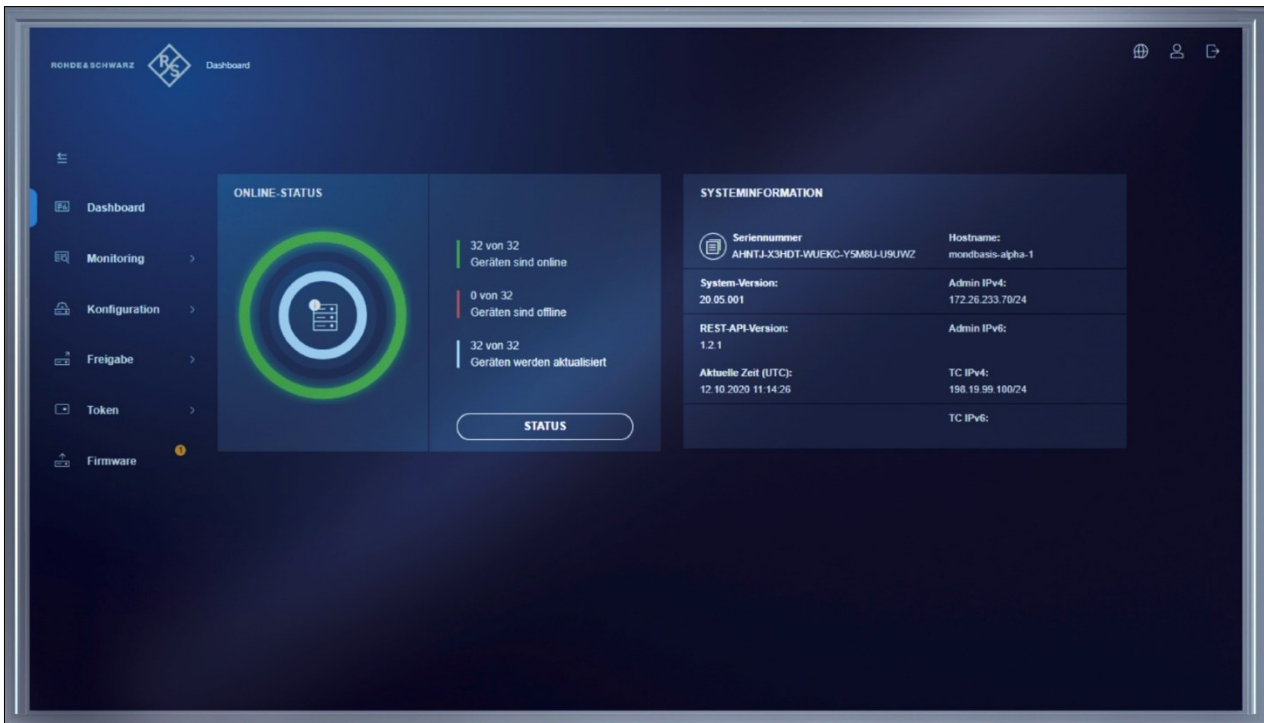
ROHDE&SCHWARZ Dashboard

Dashboard
Monitoring
Konfiguration
Freigabe
Token
Firmware

ONLINE-STATUS

32 von 32
Geräten sind online

0 von 32
Geräten sind offline

32 von 32
Geräten werden aktualisiert

STATUS

SYSTEMINFORMATION

| | |
|---|---|
| Seriennummer AHNTJ-X3HDT-WUEKC-Y5M8U-U9UWZ | Hostname: mondbasis-alpha-1 |
| System-Version: 20.05.001 | Admin IPv4: 172.26.233.70/24 |
| REST-API-Version: 1.2.1 | Admin IPv6: |
| Aktuelle Zeit (UTC): 12.10.2020 11:14:26 | TC IPv4: 198.19.99.100/24 |
| | TC IPv6: |